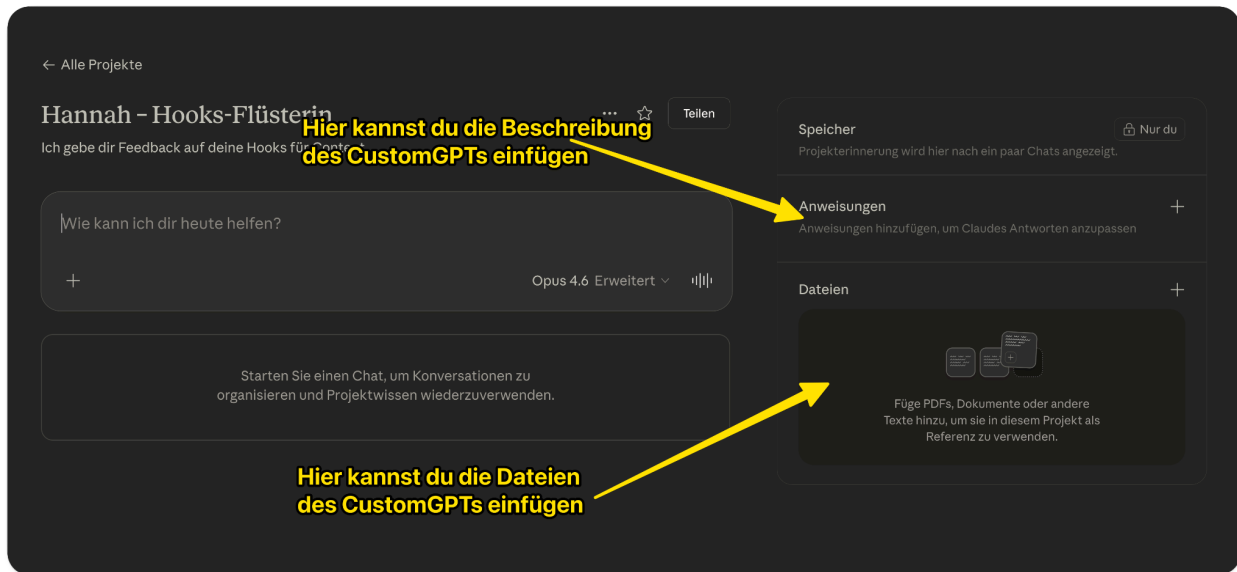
← Alle Projekte

Hannah - Hooks-Flüsterin

Ich gebe dir Feedback auf deine Hooks für Content

Hier kannst du die Beschreibung des CustomGPTs einfügen

Teilen

Wie kann ich dir heute helfen?

+

Opus 4.6 Erweitert

Starten Sie einen Chat, um Konversationen zu organisieren und Projektwissen wiederzuverwenden.

Speicher

Nur du

Projekterinnerung wird hier nach ein paar Chats angezeigt.

Anweisungen

+

Anweisungen hinzufügen, um Claudes Antworten anzupassen

Dateien

+

Füge PDFs, Dokumente oder andere Texte hinzu, um sie in diesem Projekt als Referenz zu verwenden.

Hier kannst du die Dateien des CustomGPTs einfügen